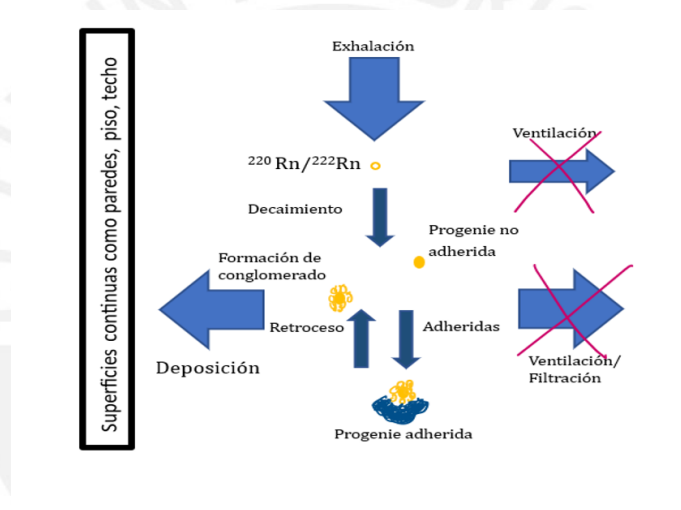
Superficies continuas como paredes, piso, techo

Exhalación

Ventilación

$^{220}Rn/^{222}Rn$

Decaimiento

Progenie no adherida

Formación de conglomerado

Retroceso

Adheridas

Deposición

Ventilación/ Filtración

Progenie adherida